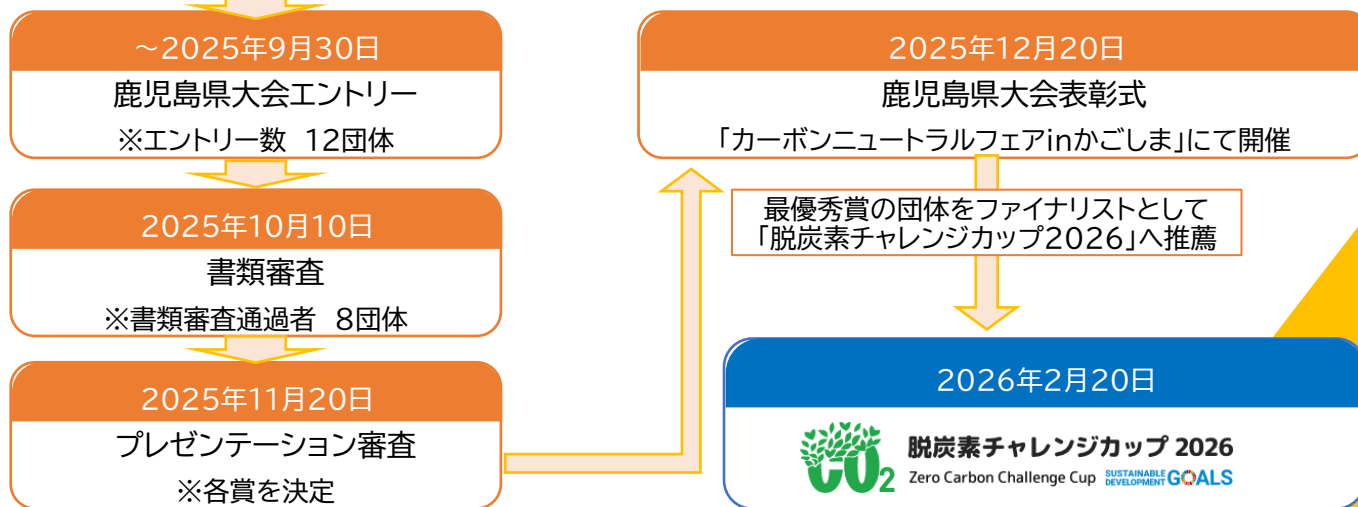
～2025年9月30日
鹿児島県大会エントリー
※エントリー数 12団体

2025年10月10日
書類審査
※書類審査通過者 8団体

2025年11月20日
プレゼンテーション審査
※各賞を決定

2025年12月20日
鹿児島県大会表彰式
「カーボンニュートラルフェアinかごしま」にて開催

最優秀賞の団体をファイナリストとして
「脱炭素チャレンジカップ2026」へ推薦

2026年2月20日
$CO_2$
脱炭素チャレンジカップ 2026
Zero Carbon Challenge Cup SUSTAINABLE DEVELOPMENT GOALS